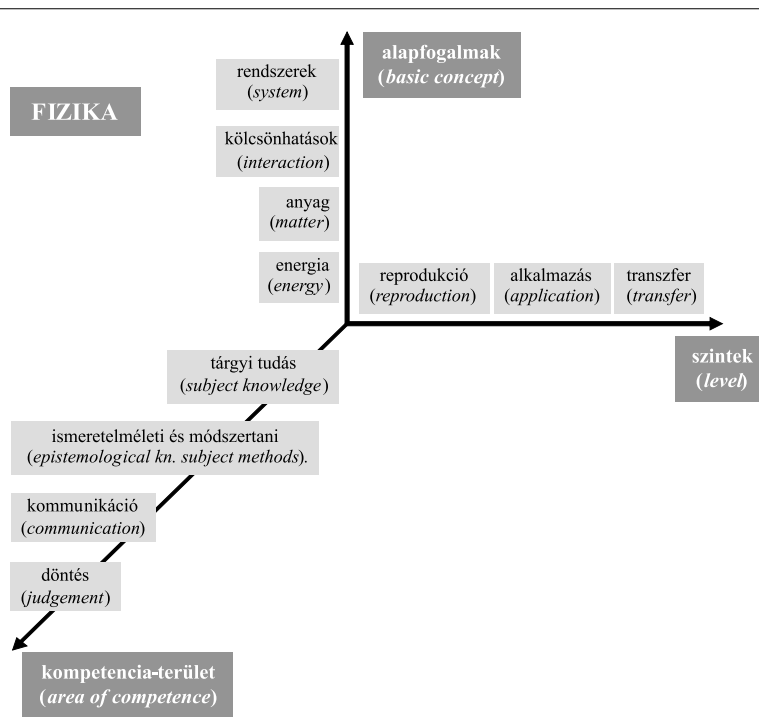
FIZIKA

rendszerek
(*system*)

kölcsönhatások
(*interaction*)

anyag
(*matter*)

energia
(*energy*)

alapfogalmak
(*basic concept*)

reprodukció
(*reproduction*)

alkalmazás
(*application*)

transzfer
(*transfer*)

szintek
(*level*)

tárgyi tudás
(*subject knowledge*)

ismeretelméleti és módszertani
(*epistemological kn. subject methods*).

kommunikáció
(*communication*)

döntés
(*judgement*)

kompetencia-terület
(*area of competence*)